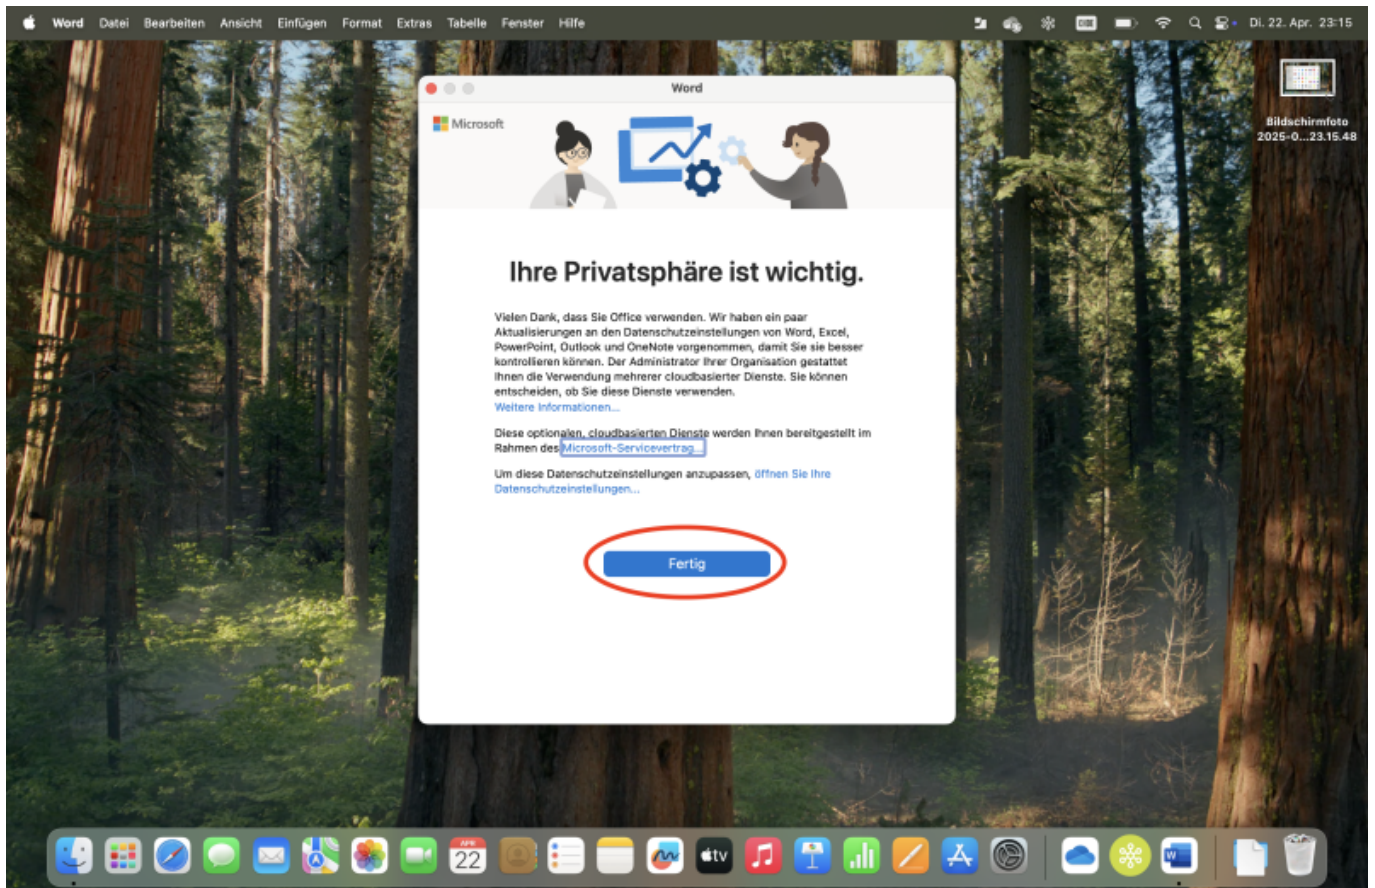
Word Datei Bearbeiten Ansicht Einfügen Format Extras Tabelle Fenster Hilfe

Di. 22. Apr. 23:15

Bildschirmfoto 2025-0...23.15.48

Word

Microsoft

Ihre Privatsphäre ist wichtig.

Vielen Dank, dass Sie Office verwenden. Wir haben ein paar Aktualisierungen an den Datenschutzeinstellungen von Word, Excel, PowerPoint, Outlook und OneNote vorgenommen, damit Sie sie besser kontrollieren können. Der Administrator Ihrer Organisation gestattet Ihnen die Verwendung mehrerer cloudbasierter Dienste. Sie können entscheiden, ob Sie diese Dienste verwenden.
Weitere Informationen...

Diese optionalen, cloudbasierten Dienste werden Ihnen bereitgestellt im Rahmen des Microsoft-Servicevertrag...

Um diese Datenschutzeinstellungen anzupassen, öffnen Sie Ihre Datenschutzeinstellungen...

Fertig

APR 22

tv